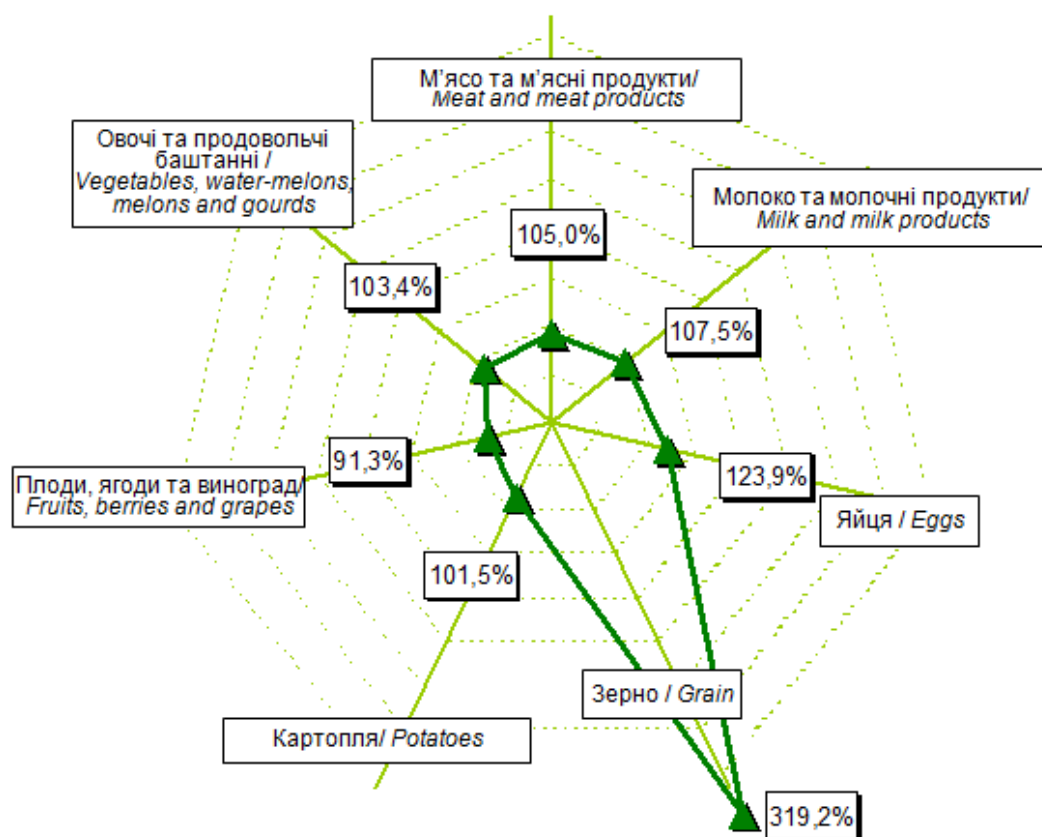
М'ясо та м'ясні продукти/
Meat and meat products

Овочі та продовольчі баштанні /
Vegetables, water-melons, melons and gourds

Молоко та молочні продукти/
Milk and milk products

105,0%

103,4%

107,5%

91,3%

123,9%

Плоди, ягоди та виноград/
Fruits, berries and grapes

Яйця / Eggs

101,5%

Зерно / Grain

Картопля/ Potatoes

319,2%